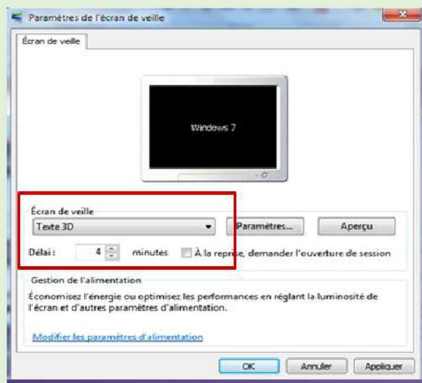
Paramètres de l'écran de veille

Écran de veille

Windows 7

Écran de veille

Texte 3D

Paramètres...

Aperçu

Délai : 4 minutes

À la reprise, demander l'ouverture de session

Gestion de l'alimentation

Économisez l'énergie ou optimisez les performances en réglant la luminosité de l'écran et d'autres paramètres d'alimentation.

Modifier les paramètres d'alimentation

OK

Annuler

Appliquer